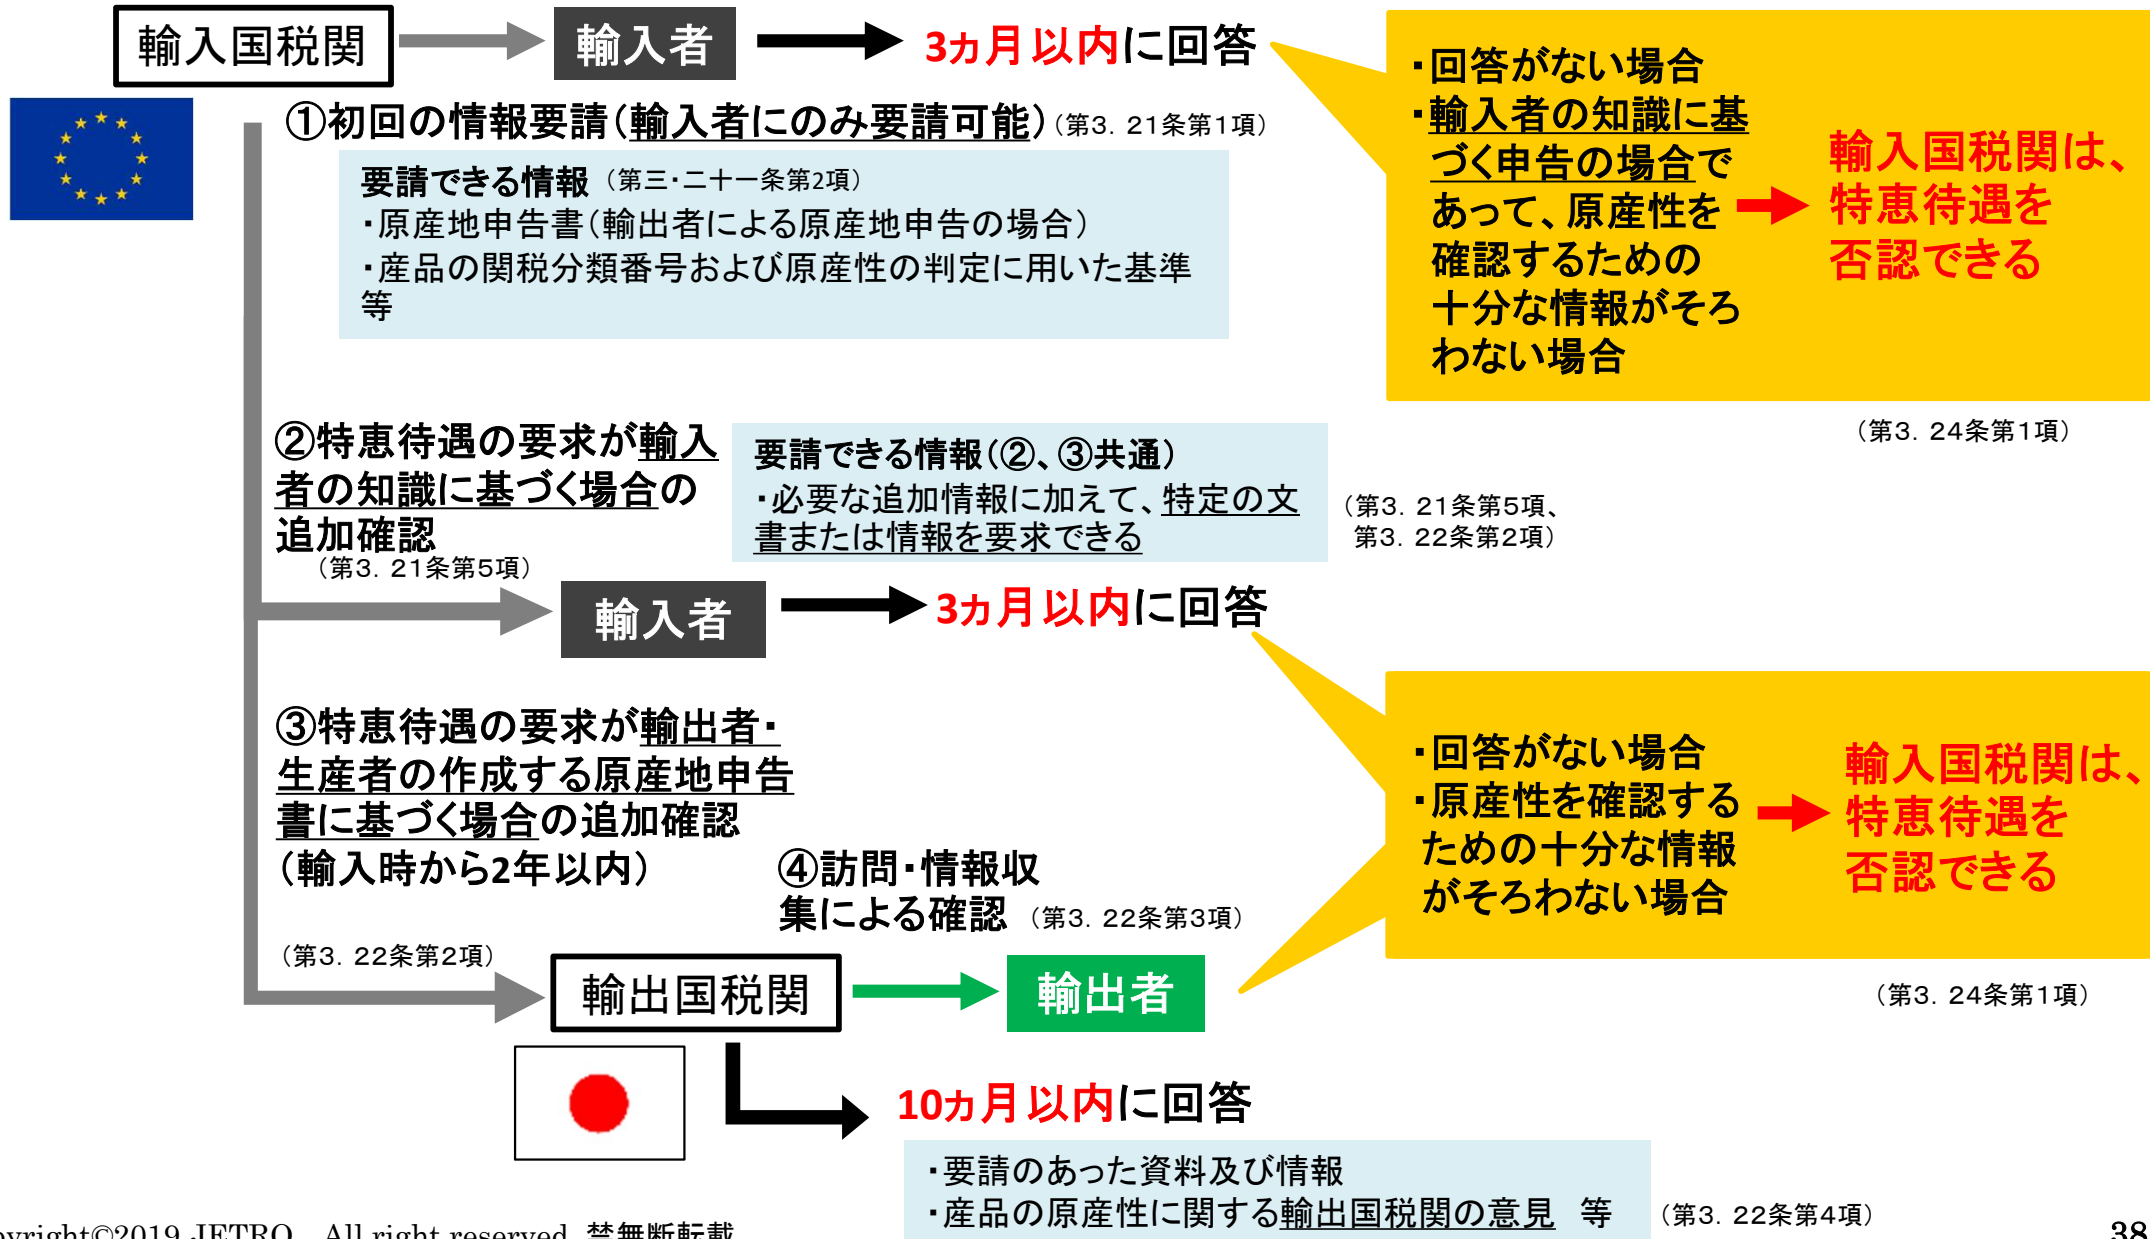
輸入国税関

輸入者

3ヵ月以内に回答

①初回の情報要請(輸入者にのみ要請可能)(第3. 21条第1項)

要請できる情報 (第三・二十一条第2項)
・原産地申告書(輸出者による原産地申告の場合)
・産品の関税分類番号および原産性の判定に用いた基準 等

・回答がない場合
・輸入者の知識に基づく申告の場合であって、原産性を確認するための十分な情報がそろわない場合

輸入国税関は、特恵待遇を否認できる

(第3. 24条第1項)

②特恵待遇の要求が輸入者の知識に基づく場合の追加確認
(第3. 21条第5項)

要請できる情報(②、③共通)
・必要な追加情報に加えて、特定の文書または情報を要求できる

(第3. 21条第5項、第3. 22条第2項)

輸入者

3ヵ月以内に回答

③特恵待遇の要求が輸出者・生産者の作成する原産地申告書に基づく場合の追加確認
(輸入時から2年以内)

④訪問・情報収集による確認 (第3. 22条第3項)

・回答がない場合
・原産性を確認するための十分な情報がそろわない場合

輸入国税関は、特恵待遇を否認できる

(第3. 24条第1項)

(第3. 22条第2項)

輸出国税関

輸出者

10ヵ月以内に回答

・要請のあった資料及び情報
・産品の原産性に関する輸出国税関の意見 等

(第3. 22条第4項)

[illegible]pyright©2019 JETRO. All right reserved. 禁無断転載

38